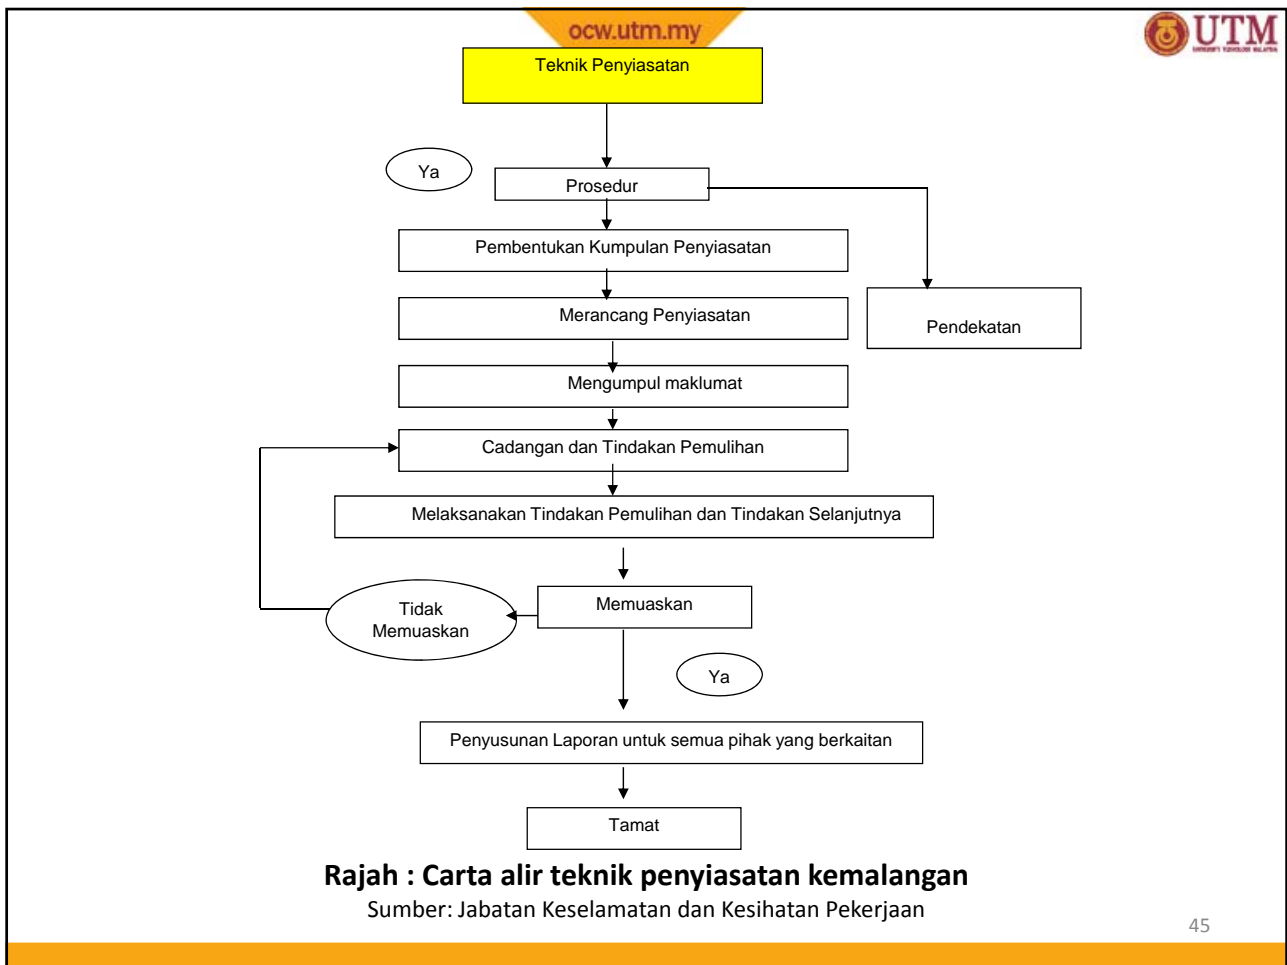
ocw.utm.my

UTM

Teknik Penyiasatan

Ya

Prosedur

Pembentukan Kumpulan Penyiasatan

Merancang Penyiasatan

Pendekatan

Mengumpul maklumat

Cadangan dan Tindakan Pemulihan

Melaksanakan Tindakan Pemulihan dan Tindakan Selanjutnya

Tidak Memuaskan

Memuaskan

Ya

Penyusunan Laporan untuk semua pihak yang berkaitan

Tamat

**Rajah : Carta alir teknik penyiasatan kemalangan**

Sumber: Jabatan Keselamatan dan Kesihatan Pekerjaan

45